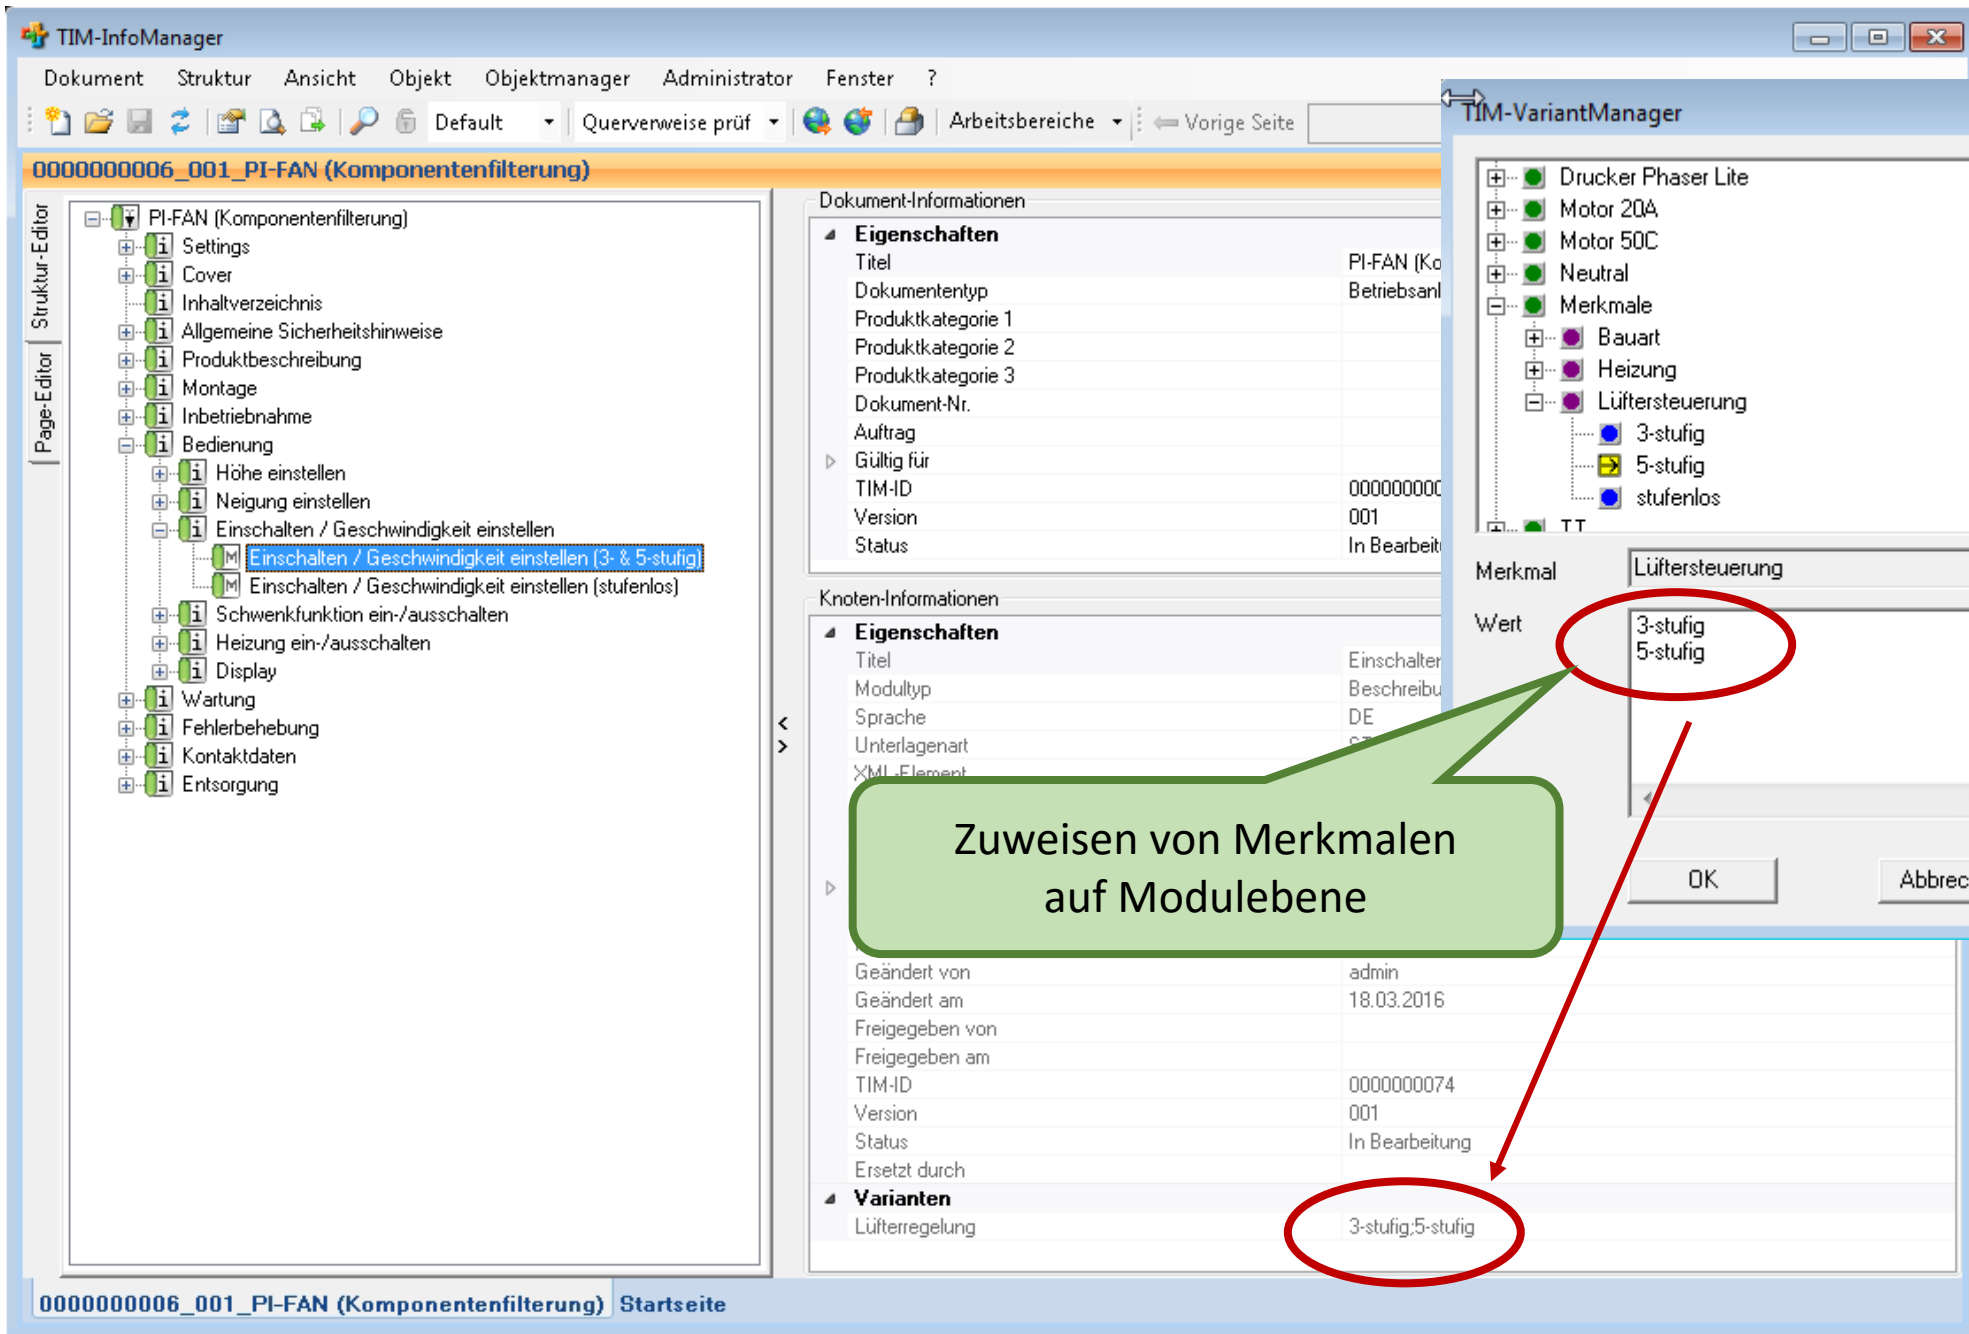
TIM-InfoManager

Dokument Struktur Ansicht Objekt Objektmanager Administrator Fenster ?

Default Querverweise prüf Arbeitsbereiche Vorige Seite

0000000006_001_PI-FAN (Komponentenfilterung)

Struktur-Editor
Page-Editor

PI-FAN (Komponentenfilterung)
Settings
Cover
Inhaltverzeichnis
Allgemeine Sicherheitshinweise
Produktbeschreibung
Montage
Inbetriebnahme
Bedienung
Höhe einstellen
Neigung einstellen
Einschalten / Geschwindigkeit einstellen
Einschalten / Geschwindigkeit einstellen (3- & 5-stufig)
Einschalten / Geschwindigkeit einstellen (stufenlos)
Schwenkfunktion ein-/ausschalten
Heizung ein-/ausschalten
Display
Wartung
Fehlerbehebung
Kontaktdaten
Entsorgung

Dokument-Informationen

| Eigenschaften | |
|---|---|
| Titel | PI-FAN (Ko |
| Dokumententyp | Betriebsanl |
| Produktkategorie 1 | |
| Produktkategorie 2 | |
| Produktkategorie 3 | |
| Dokument-Nr. | |
| Auftrag | |
| Gültig für | |
| TIM-ID | 000000000 |
| Version | 001 |
| Status | In Bearbeit |

Knoten-Informationen

| Eigenschaften | |
|---|---|
| Titel | Einschalter |
| Modultyp | Beschreibu |
| Sprache | DE |
| Unterlagenart | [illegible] |
| XML-Element | |
| Geändert von | admin |
| Geändert am | 18.03.2016 |
| Freigegeben von | |
| Freigegeben am | |
| TIM-ID | 0000000074 |
| Version | 001 |
| Status | In Bearbeitung |
| Ersetzt durch | |
| Varianten | |
| Lüfterregelung | 3-stufig;5-stufig |

TIM-VariantManager

Drucker Phaser Lite
Motor 20A
Motor 50C
Neutral
Merkmale
Bauart
Heizung
Lüftersteuerung
3-stufig
5-stufig
stufenlos
TT

Merkmal Lüftersteuerung
Wert 3-stufig
5-stufig

OK Abbrec

Zuweisen von Merkmalen auf Modulebene

0000000006_001_PI-FAN (Komponentenfilterung) Startseite